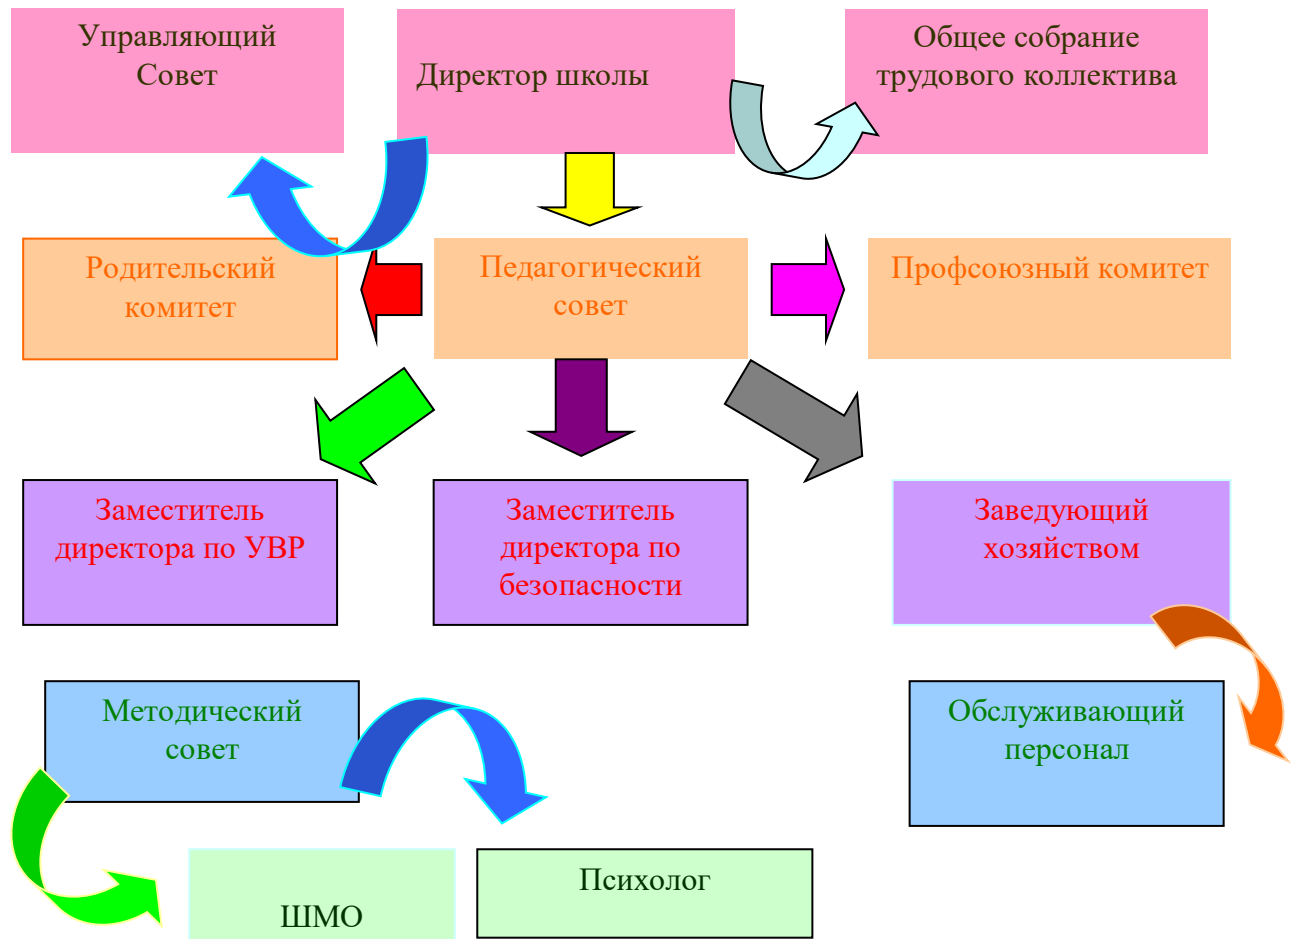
Управляющий Совет

Директор школы

Общее собрание трудового коллектива

Родительский комитет

Педагогический совет

Профсоюзный комитет

Заместитель директора по УВР

Заместитель директора по безопасности

Заведующий хозяйством

Методический совет

Обслуживающий персонал

ШМО

Психолог